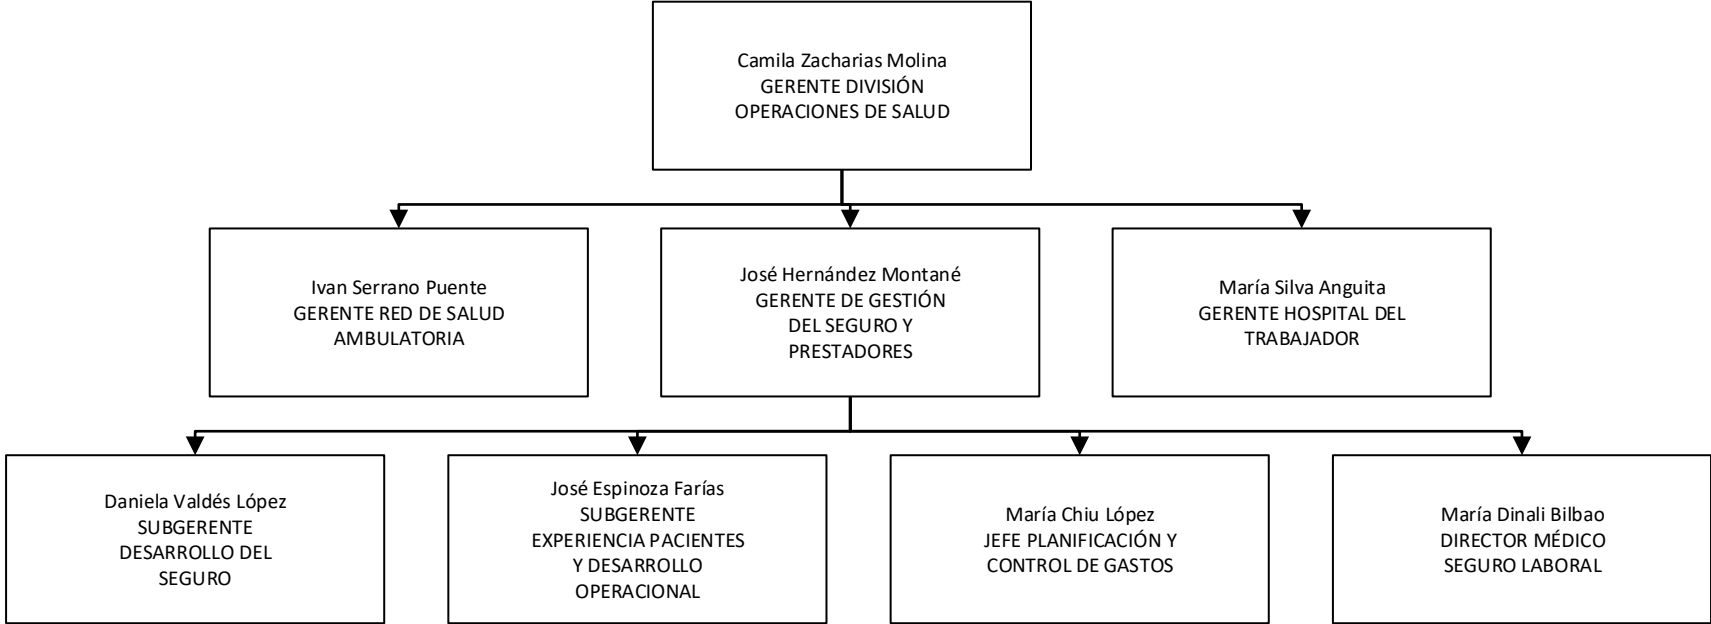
Camila Zacharias Molina
GERENTE DIVISIÓN
OPERACIONES DE SALUD

Ivan Serrano Puente
GERENTE RED DE SALUD
AMBULATORIA

José Hernández Montané
GERENTE DE GESTIÓN
DEL SEGURO Y
PRESTADORES

María Silva Anguita
GERENTE HOSPITAL DEL
TRABAJADOR

Daniela Valdés López
SUBGERENTE
DESARROLLO DEL
SEGURO

José Espinoza Farías
SUBGERENTE
EXPERIENCIA PACIENTES
Y DESARROLLO
OPERACIONAL

María Chiu López
JEFE PLANIFICACIÓN Y
CONTROL DE GASTOS

María Dinali Bilbao
DIRECTOR MÉDICO
SEGURO LABORAL